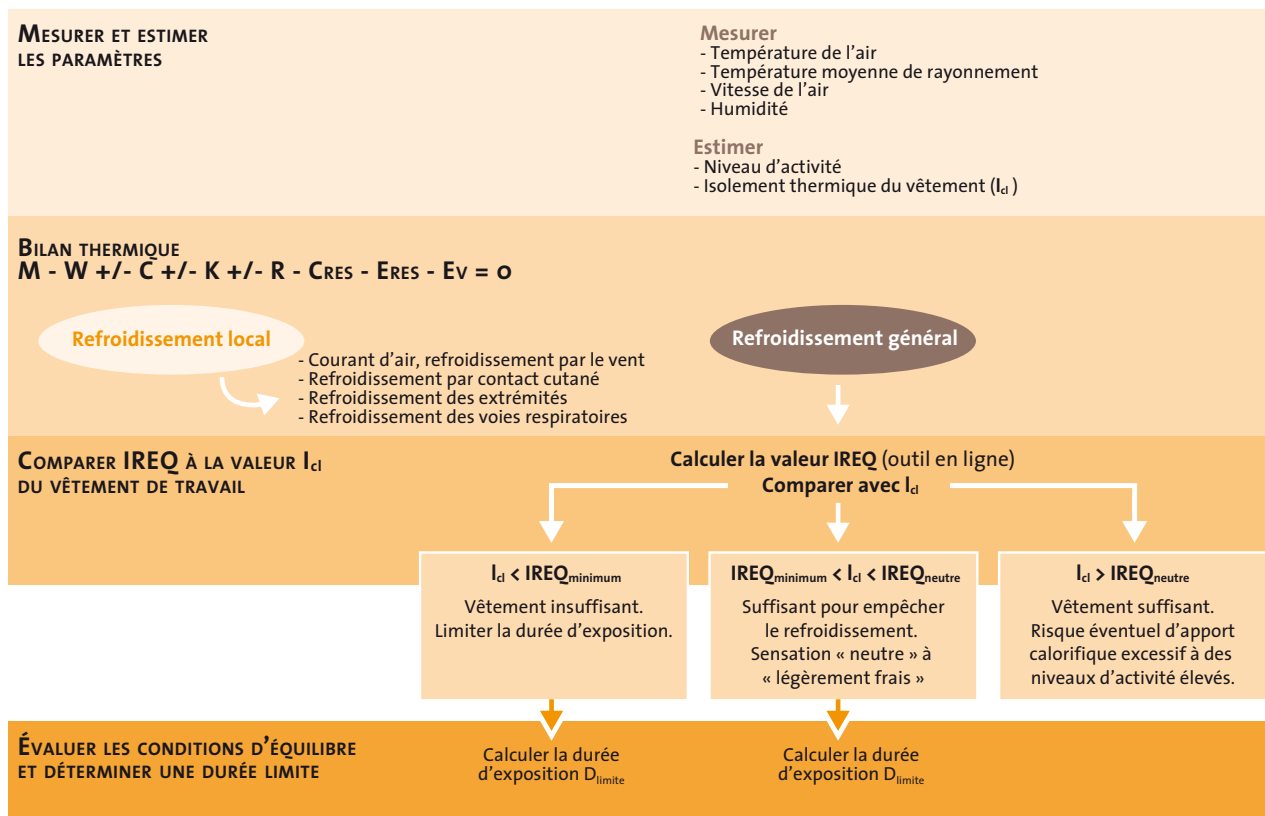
MESURER ET ESTIMER LES PARAMÈTRES

Mesurer
- Température de l'air
- Température moyenne de rayonnement
- Vitesse de l'air
- Humidité

Estimer
- Niveau d'activité
- Isolement thermique du vêtement ($I_{cl}$)

BILAN THERMIQUE
$M - W +/- C +/- K +/- R - C_{RES} - E_{RES} - E_{V} = 0$

Refroidissement local

- Courant d'air, refroidissement par le vent
- Refroidissement par contact cutané
- Refroidissement des extrémités
- Refroidissement des voies respiratoires

Refroidissement général

COMPARER IREQ À LA VALEUR $I_{cl}$ DU VÊTEMENT DE TRAVAIL

Calculer la valeur IREQ (outil en ligne)
Comparer avec $I_{cl}$

$I_{cl} < IREQ_{minimum}$
Vêtement insuffisant. Limiter la durée d'exposition.

$IREQ_{minimum} < I_{cl} < IREQ_{neutre}$
Suffisant pour empêcher le refroidissement. Sensation « neutre » à « légèrement frais »

$I_{cl} > IREQ_{neutre}$
Vêtement suffisant. Risque éventuel d'apport calorifique excessif à des niveaux d'activité élevés.

ÉVALUER LES CONDITIONS D'ÉQUILIBRE ET DÉTERMINER UNE DURÉE LIMITE

Calculer la durée d'exposition $D_{limite}$

Calculer la durée d'exposition $D_{limite}$